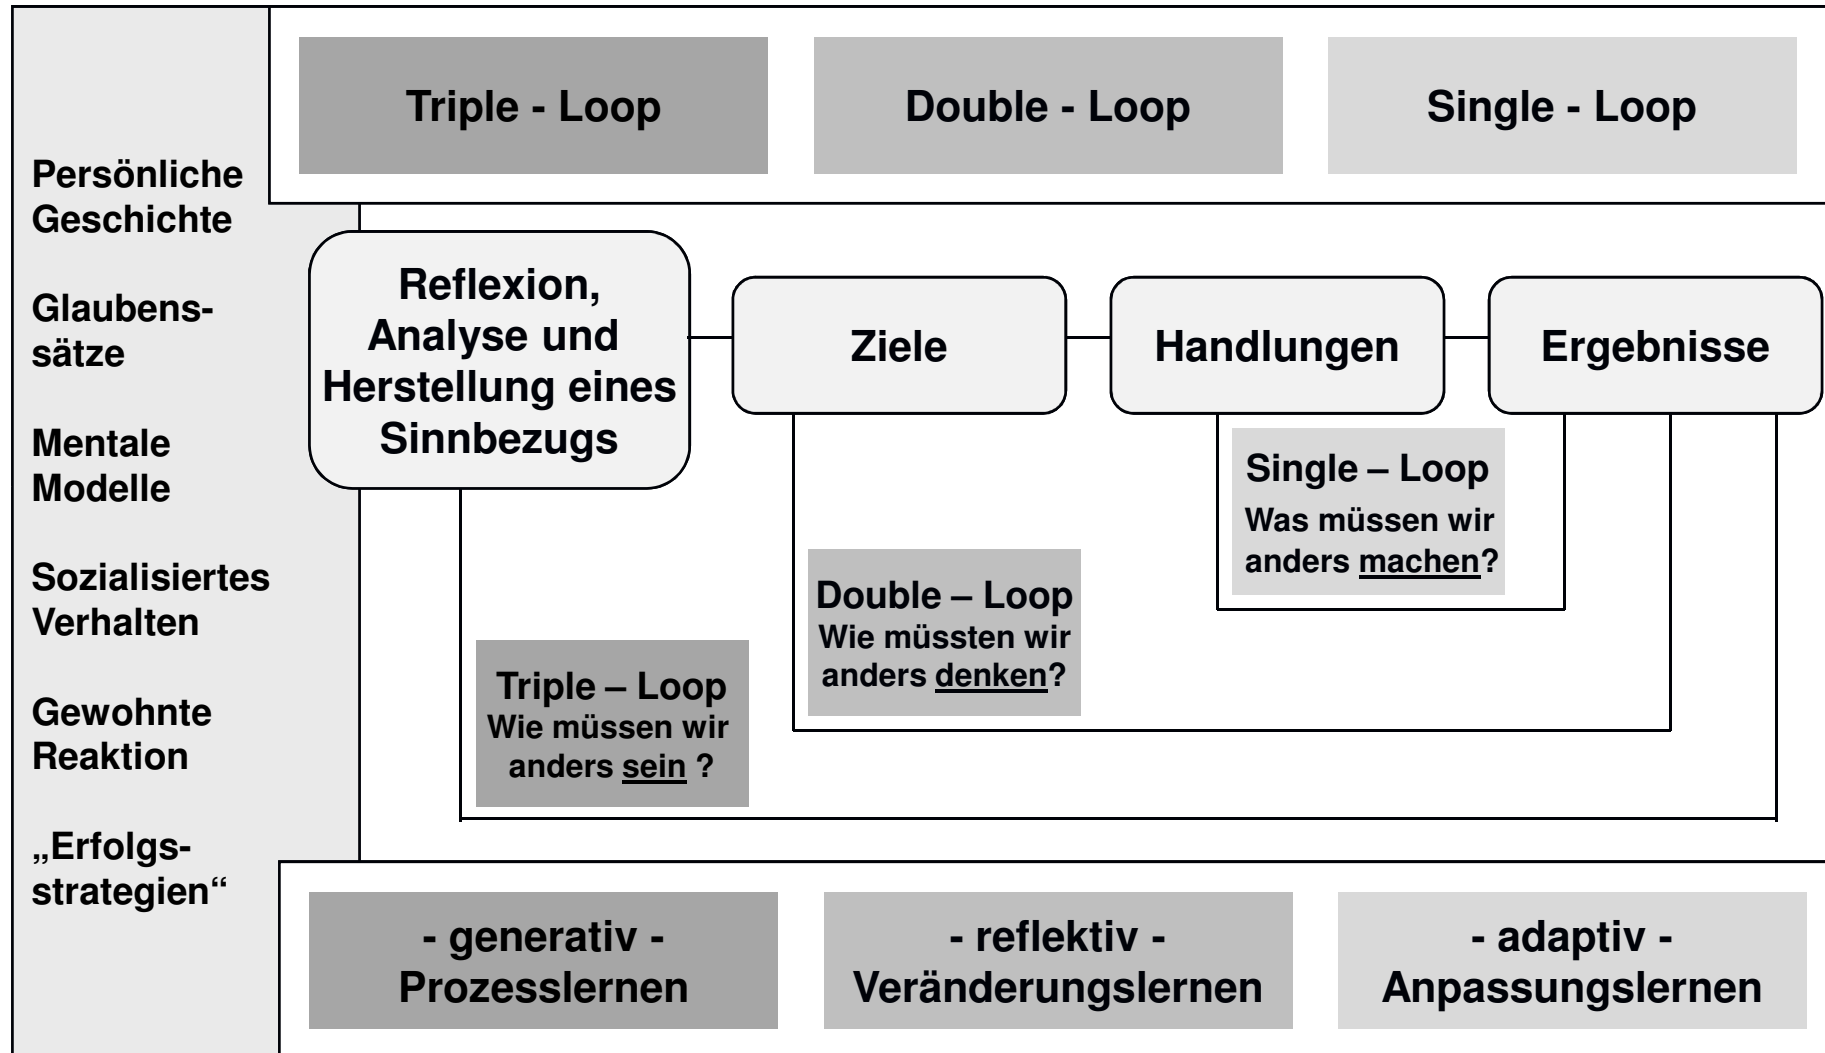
Triple - Loop

Double - Loop

Single - Loop

Persönliche Geschichte

Glaubenssätze

Mentale Modelle

Sozialisiertes Verhalten

Gewohnte Reaktion

„Erfolgsstrategien"

Reflexion, Analyse und Herstellung eines Sinnbezugs

Ziele

Handlungen

Ergebnisse

Single – Loop
Was müssen wir anders machen?

Double – Loop
Wie müssten wir anders denken?

Triple – Loop
Wie müssen wir anders sein ?

- generativ -
Prozesslernen

- reflektiv -
Veränderungslernen

- adaptiv -
Anpassungslernen